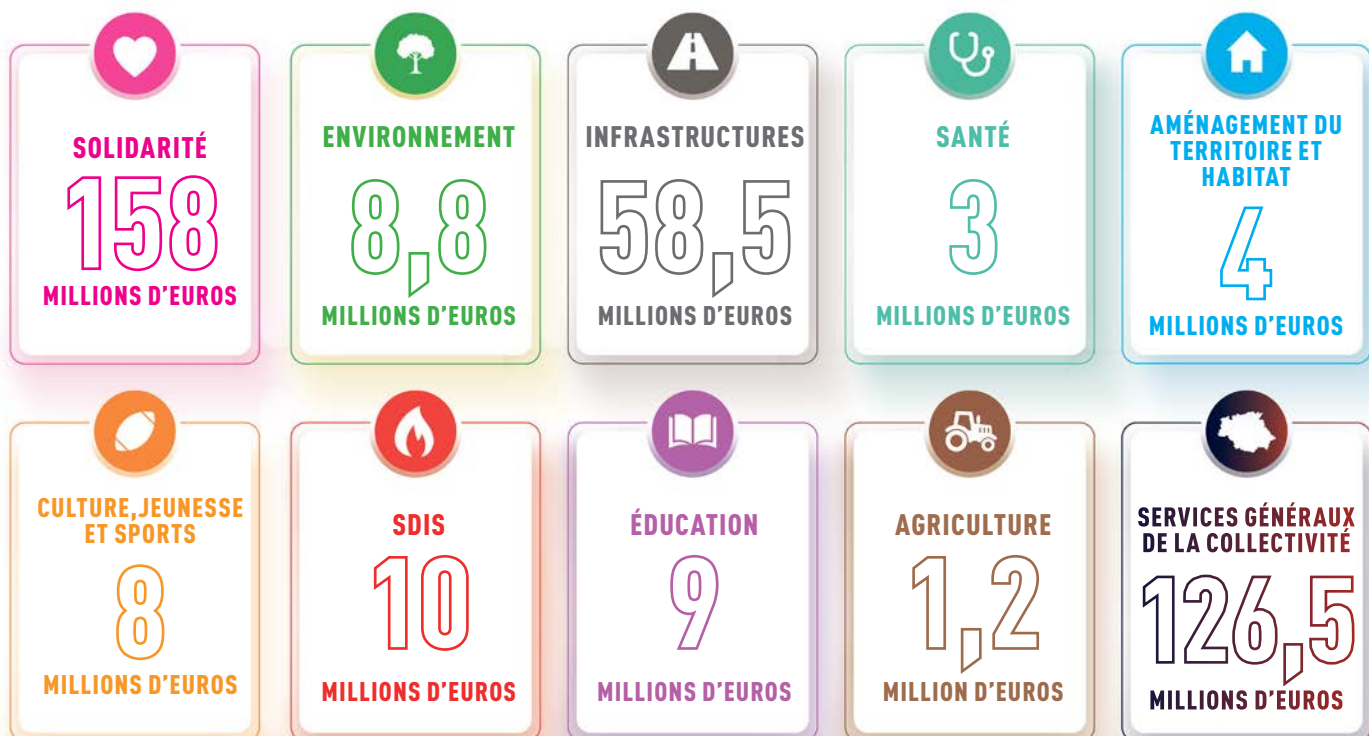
SOLIDARITÉ
158
MILLIONS D'EUROS

ENVIRONNEMENT
8,8
MILLIONS D'EUROS

INFRASTRUCTURES
58,5
MILLIONS D'EUROS

SANTÉ
3
MILLIONS D'EUROS

AMÉNAGEMENT DU TERRITOIRE ET HABITAT
4
MILLIONS D'EUROS

CULTURE,JEUNESSE ET SPORTS
8
MILLIONS D'EUROS

SDIS
10
MILLIONS D'EUROS

ÉDUCATION
9
MILLIONS D'EUROS

AGRICULTURE
1,2
MILLION D'EUROS

SERVICES GÉNÉRAUX DE LA COLLECTIVITÉ
126,5
MILLIONS D'EUROS